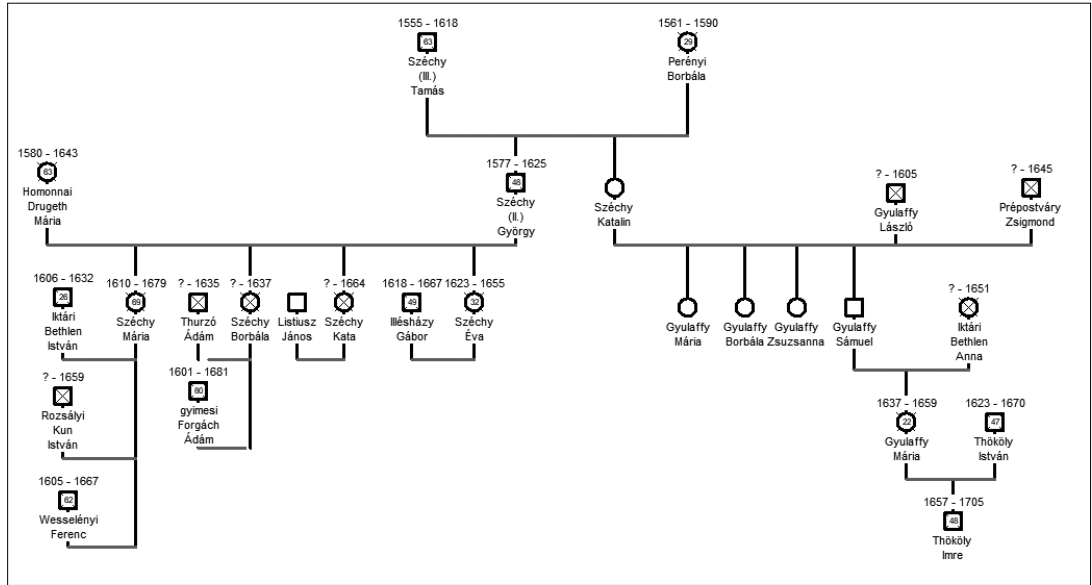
1555 - 1618
63
Széchy
(III.)
Tamás

1561 - 1590
29
Perényi
Borbála

1580 - 1643
63
Homonnai
Drugeth
Mária

1577 - 1625
48
Széchy
(II.)
György

Széchy
Katalin

? - 1605
Gyulaffy
László

? - 1645
Prépostváry
Zsigmond

1606 - 1632
26
Iktári
Bethlen
István

1610 - 1679
69
Széchy
Mária

? - 1635
Thurzó
Ádám

? - 1637
Széchy
Borbála

Listiusz
János

? - 1664
Széchy
Kata

1618 - 1667
49
Illésházy
Gábor

1623 - 1655
32
Széchy
Éva

Gyulaffy
Mária

Gyulaffy
Borbála

Gyulaffy
Zsuzsanna

Gyulaffy
Sámuel

? - 1651
Iktári
Bethlen
Anna

1601 - 1681
80
gyimesi
Forgách
Ádám

? - 1659
Rozsályi
Kun
István

1637 - 1659
22
Gyulaffy
Mária

1623 - 1670
47
Thököly
István

1605 - 1667
62
Wesselényi
Ferenc

1657 - 1705
48
Thököly
Imre